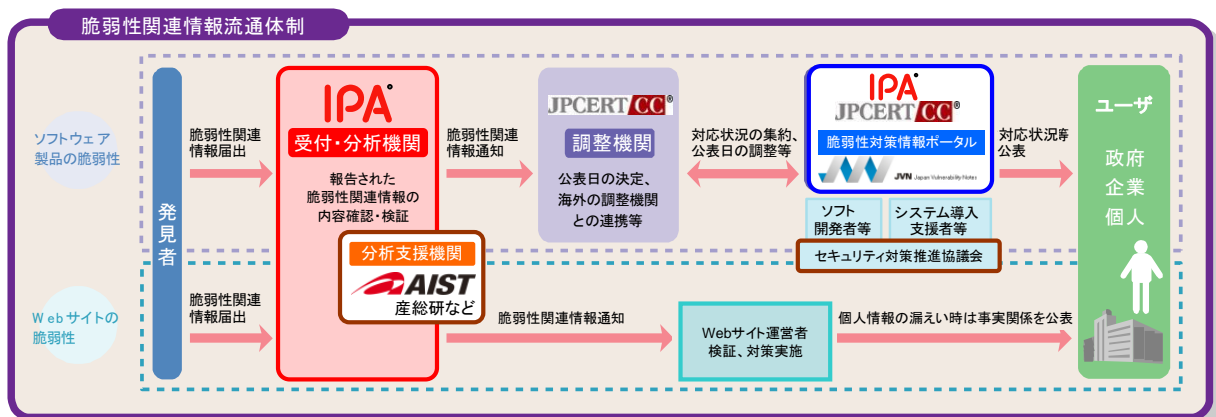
脆弱性関連情報流通体制

ソフトウェア製品の脆弱性

Webサイトの脆弱性

発見者

脆弱性関連情報届出

脆弱性関連情報届出

IPA

受付・分析機関

報告された脆弱性関連情報の内容確認・検証

分析支援機関

AIST

産総研など

脆弱性関連情報通知

脆弱性関連情報通知

JPCERT CC

調整機関

公表日の決定、海外の調整機関との連携等

対応状況の集約、公表日の調整等

IPA

JPCERT CC

脆弱性対策情報ポータル

JVN Japan Vulnerability Notes

ソフト開発者等

システム導入支援者等

セキュリティ対策推進協議会

Webサイト運営者検証、対策実施

対応状況等公表

個人情報の漏えい時は事実関係を公表

ユーザ

政府
企業
個人